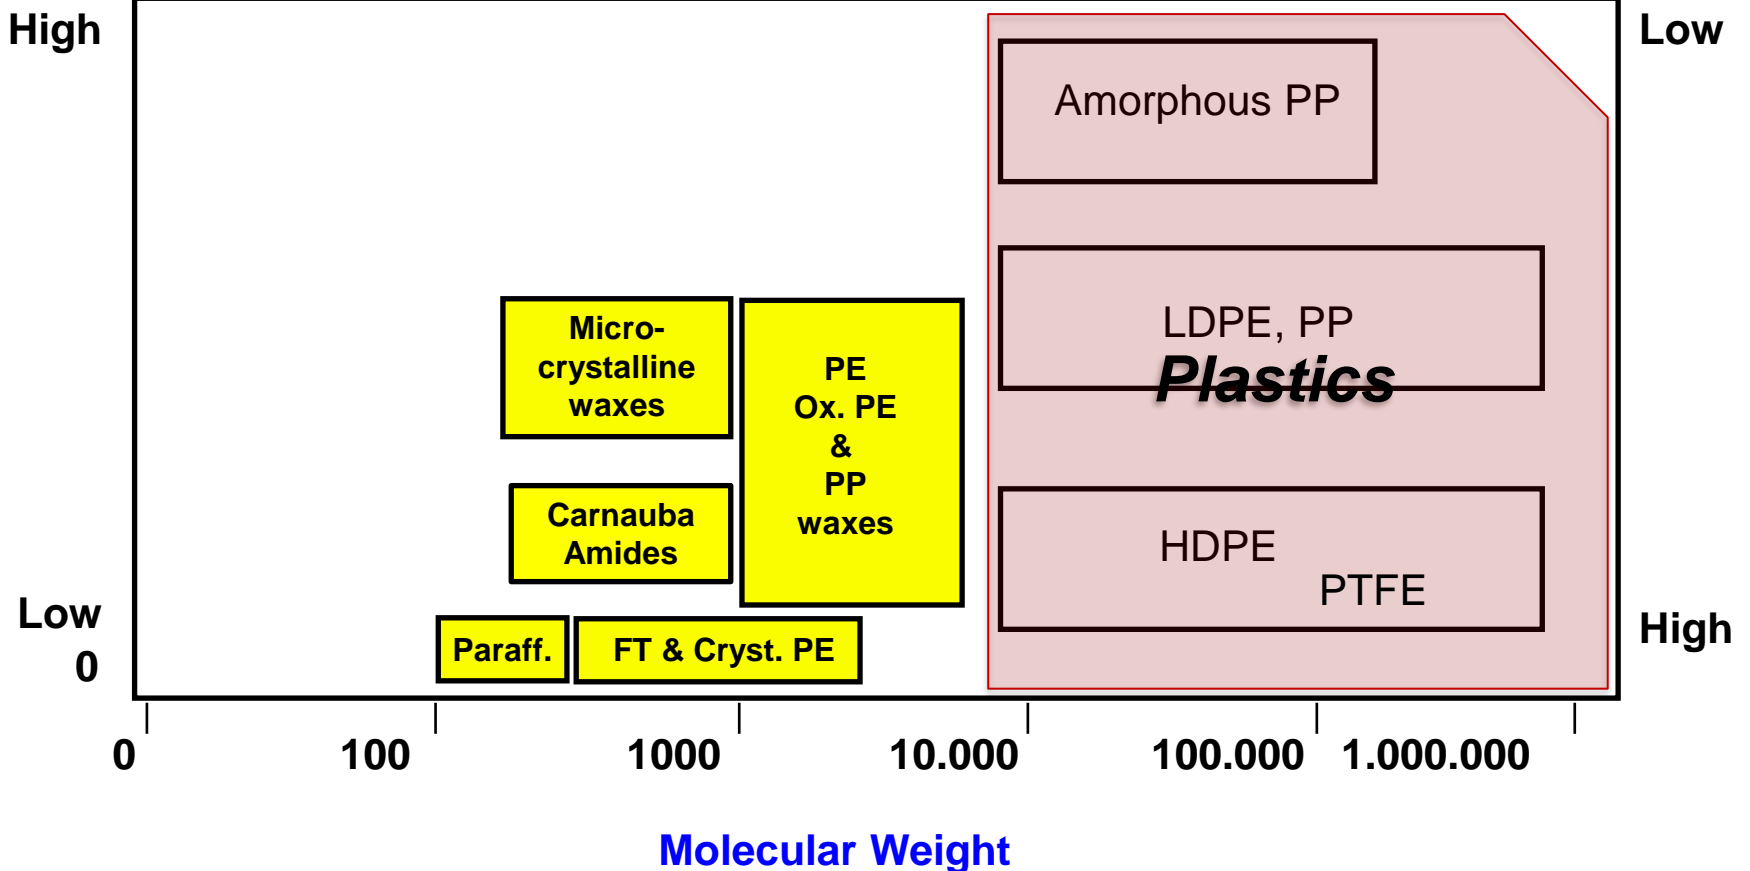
High

Low

Low
0

High

Amorphous PP

LDPE, PP

Plastics

HDPE

PTFE

Micro-crystalline waxes

PE
Ox. PE
&
PP
waxes

Carnauba Amides

Paraff.

FT & Cryst. PE

0

100

1000

10.000

100.000

1.000.000

Molecular Weight